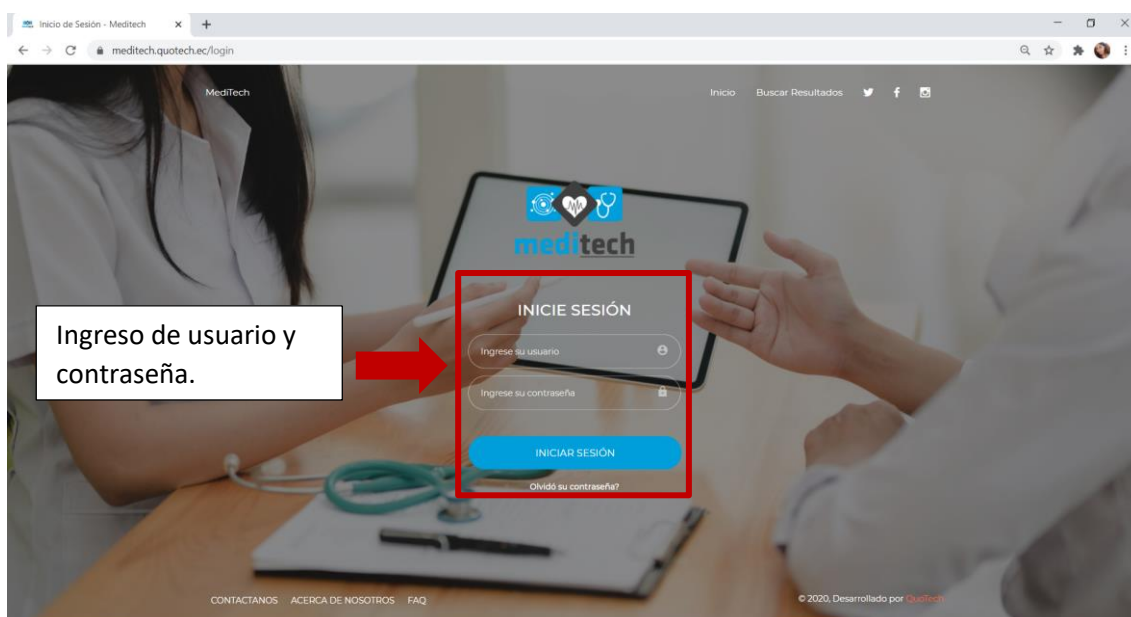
Inicio de Sesión - Meditech

meditech.quotech.ec/login

MediTech

Inicio Buscar Resultados

meditech

Ingreso de usuario y contraseña.

INICIE SESIÓN

Ingrese su usuario

Ingrese su contraseña

INICIAR SESIÓN

Olvidó su contraseña?

CONTACTANOS ACERCA DE NOSOTROS FAQ

© 2020, Desarrollado por QuoTech